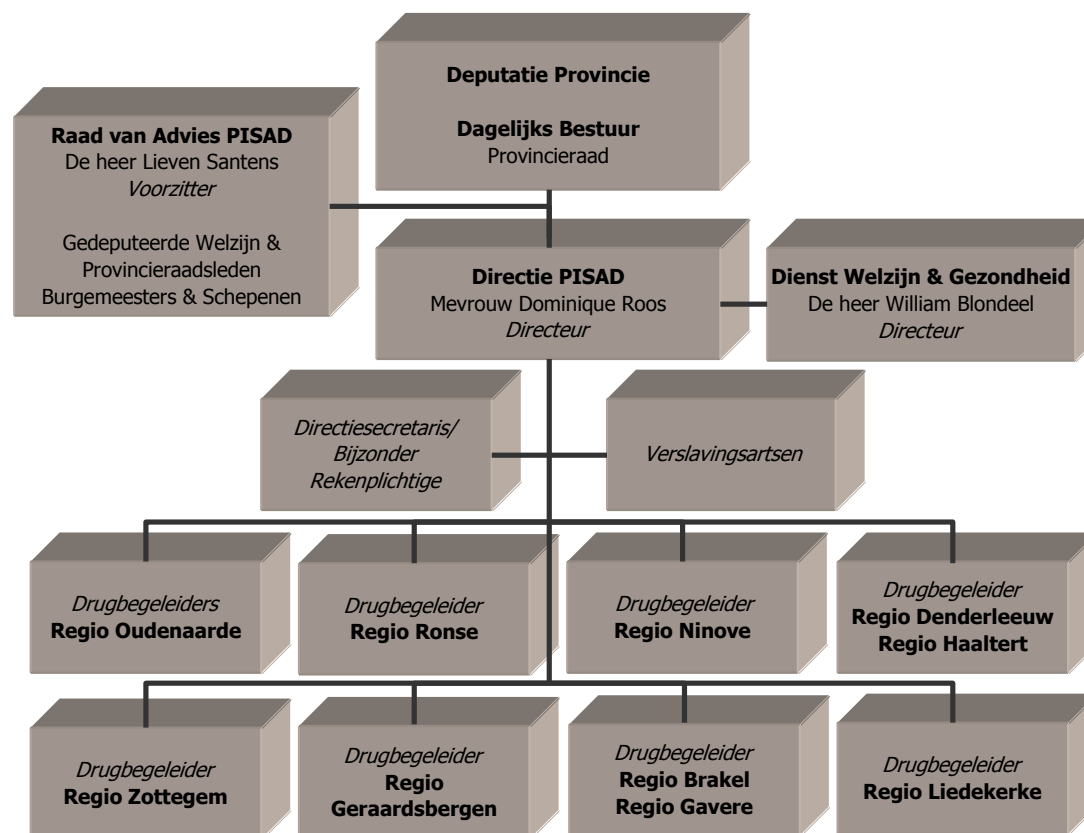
Deputatie Provincie

Dagelijks Bestuur
Provincieraad

Raad van Advies PISAD
De heer Lieven Santens
Voorzitter

Gedeputeerde Welzijn &
Provincieraadsleden
Burgemeesters & Schepenen

Directie PISAD
Mevrouw Dominique Roos
Directeur

Dienst Welzijn & Gezondheid
De heer William Blondeel
Directeur

Directiesecretaris/
Bijzonder
Rekenplichtige

Verslavingsartsen

Drugbegeleiders
Regio Oudenaarde

Drugbegeleider
Regio Ronse

Drugbegeleider
Regio Ninove

Drugbegeleider
Regio Denderleeuw
Regio Haaltert

Drugbegeleider
Regio Zottegem

Drugbegeleider
Regio
Geraardsbergen

Drugbegeleider
Regio Brakel
Regio Gavere

Drugbegeleider
Regio Liedekerke